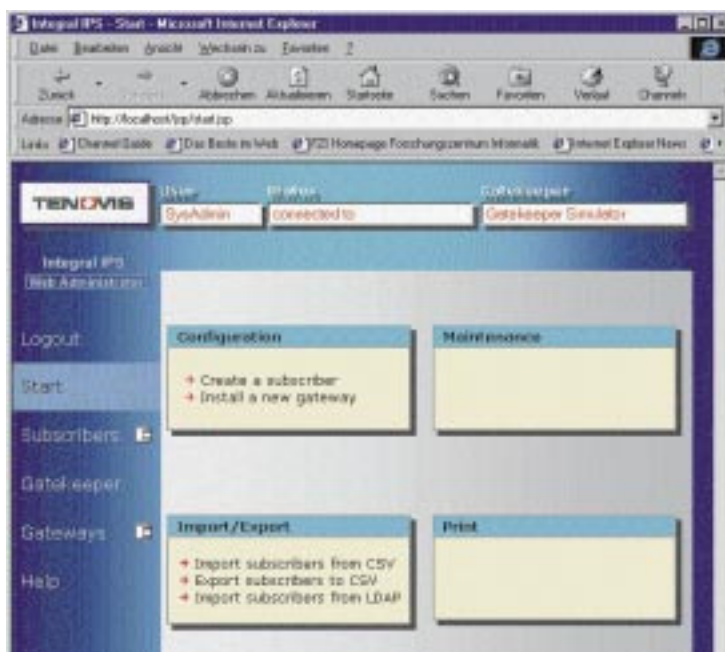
Integral IPS - Start - Microsoft Internet Explorer

Datei Bearbeiten Ansicht Wechseln zu Favoriten ?

Zurück Vorwärts Abbrechen Aktualisieren Startseite Suchen Favoriten Verlauf Channels

Adresse http://localhost/ips/start.jsp

Links Channel Guide Das Beste im Web FZI Homepage Forschungszentrum Informatik Internet Explorer News

TENOVIS

User
SysAdmin

Status
connected to

Gatekeeper
Gatekeeper Simulator

Integral IPS
Web Administration

Logout

Start

Subscribers

Gatekeeper

Gateways

Help

Configuration

→ Create a subscriber
→ Install a new gateway

Maintenance

Import/Export

→ Import subscribers from CSV
→ Export subscribers to CSV
→ Import subscribers from LDAP

Print